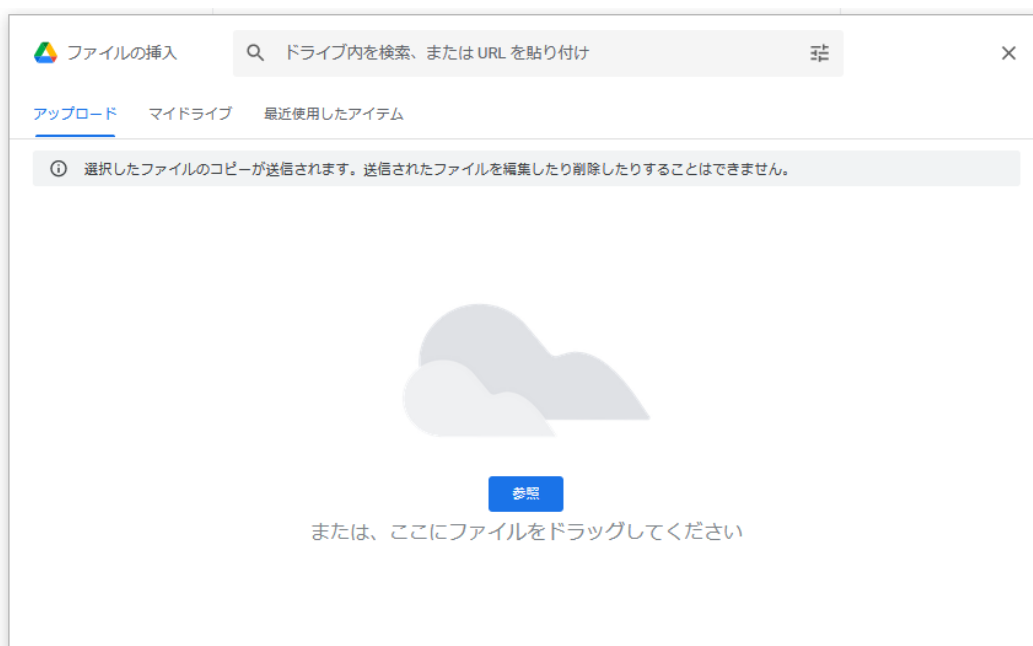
ファイルの挿入

ドライブ内を検索、または URL を貼り付け

アップロード　マイドライブ　最近使用したアイテム

選択したファイルのコピーが送信されます。送信されたファイルを編集したり削除したりすることはできません。

参照

または、ここにファイルをドラッグしてください